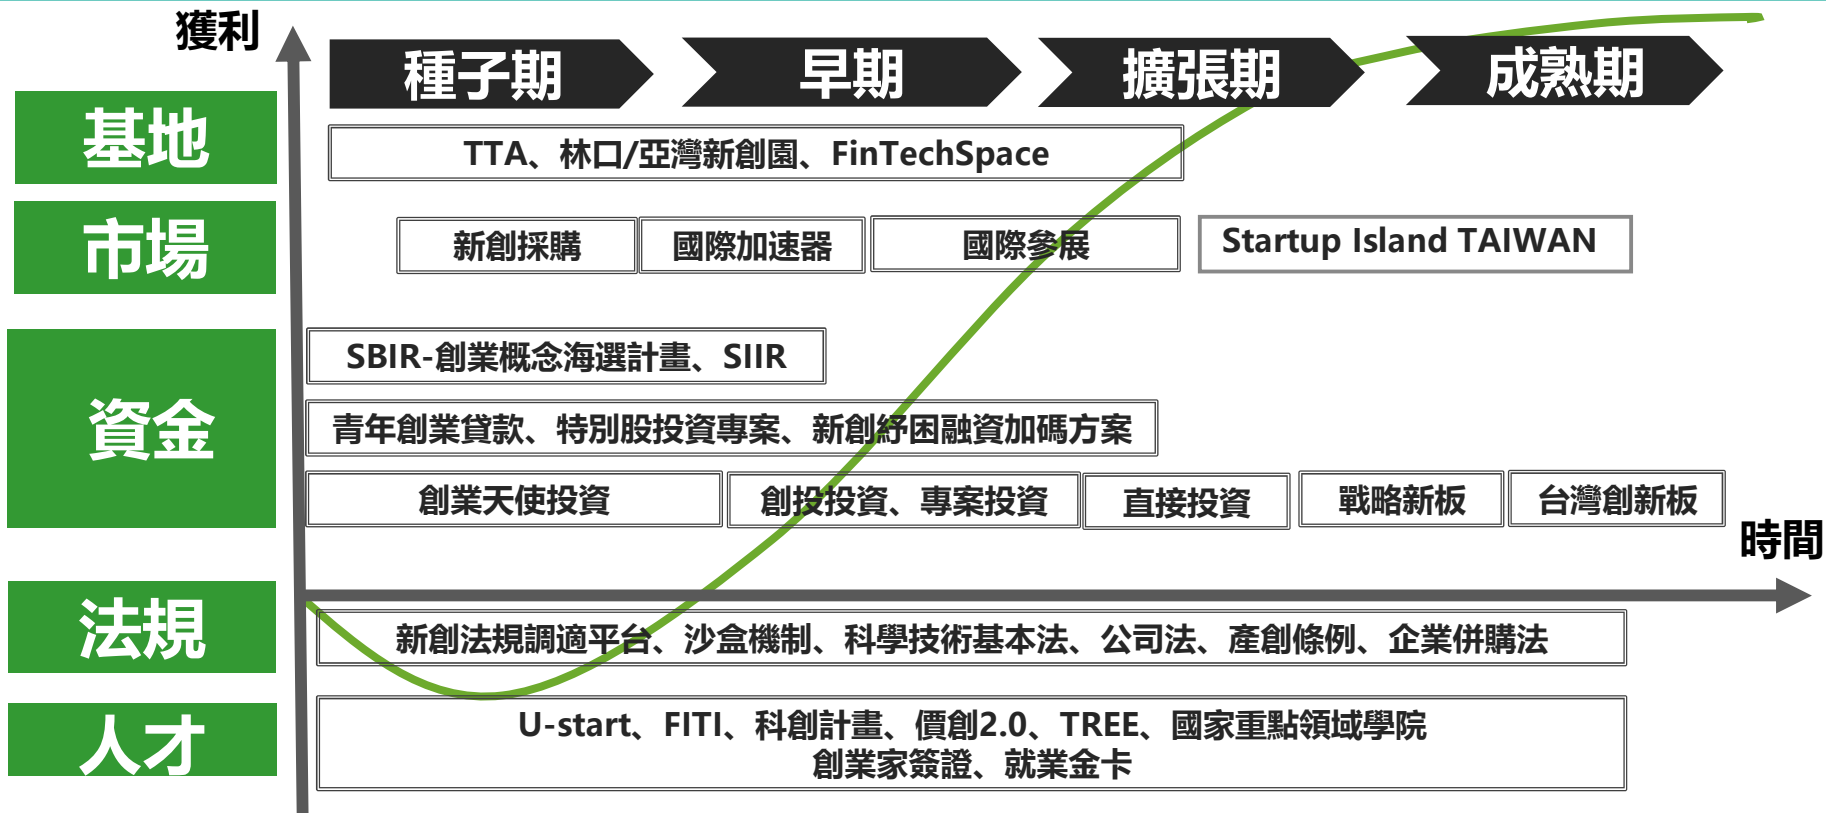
獲利

種子期

早期

擴張期

成熟期

基地

TTA、林口/亞灣新創園、FinTechSpace

市場

新創採購

國際加速器

國際參展

Startup Island TAIWAN

資金

SBIR-創業概念海選計畫、SIIR

青年創業貸款、特別股投資專案、新創紓困融資加碼方案

創業天使投資

創投投資、專案投資

直接投資

戰略新板

台灣創新板

時間

法規

新創法規調適平台、沙盒機制、科學技術基本法、公司法、產創條例、企業併購法

人才

U-start、FITI、科創計畫、價創2.0、TREE、國家重點領域學院
創業家簽證、就業金卡